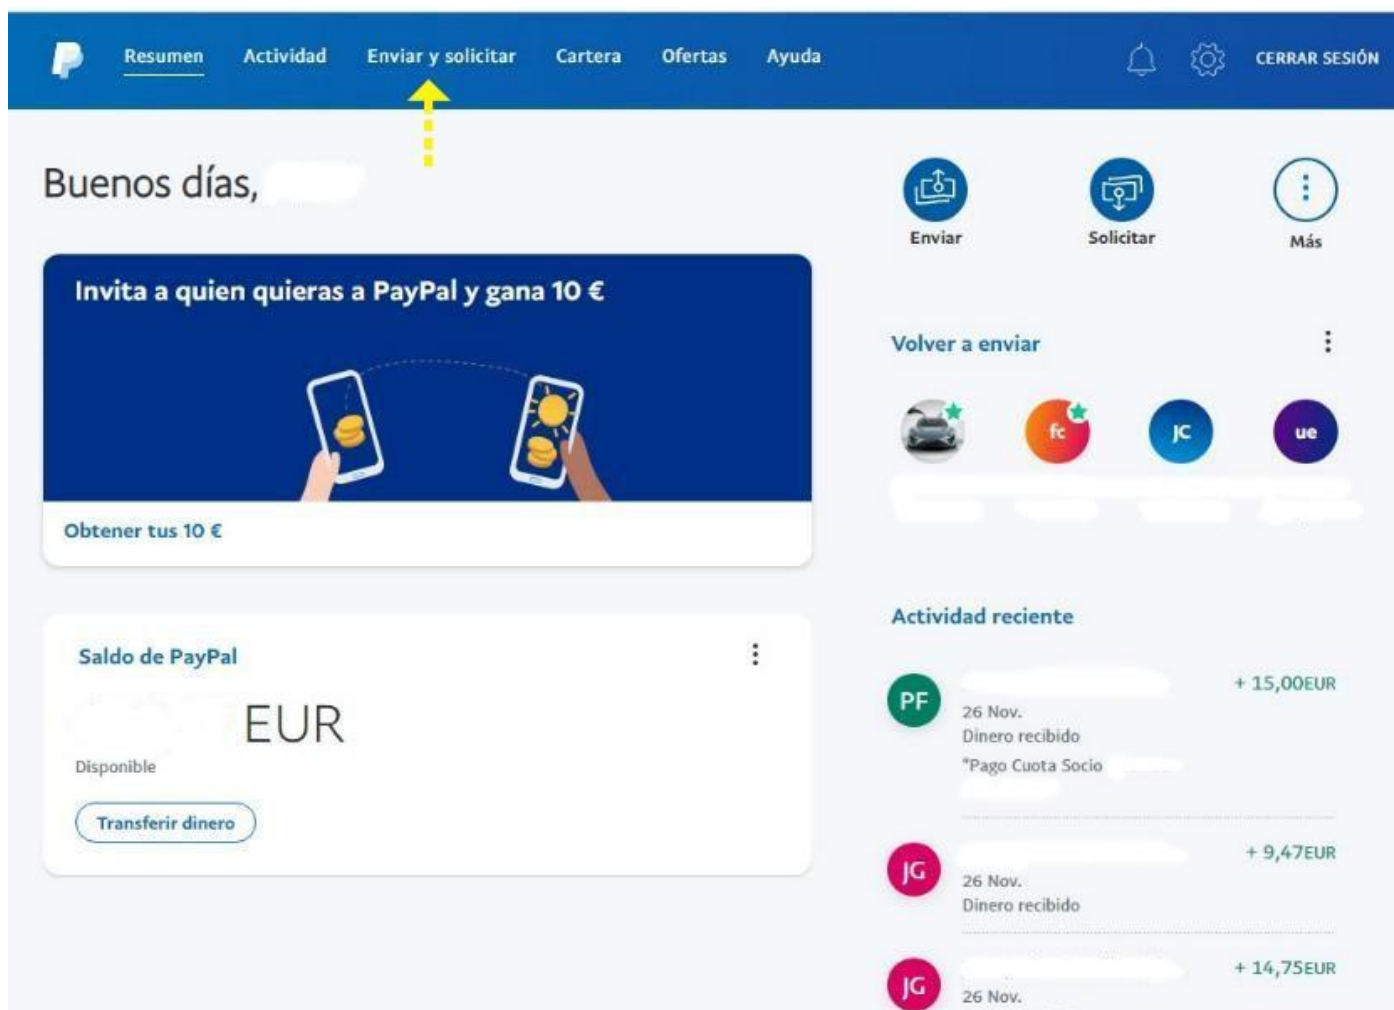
Resumen Actividad Enviar y solicitar Cartera Ofertas Ayuda CERRAR SESIÓN

Buenos días,

Invita a quien quieras a PayPal y gana 10 €

Obtener tus 10 €

Saldo de PayPal

EUR

Disponible

Transferir dinero

Enviar Solicitar Más

Volver a enviar

fc JC ue

Actividad reciente

PF
26 Nov.
Dinero recibido
"Pago Cuota Socio
+ 15,00EUR

JG
26 Nov.
Dinero recibido
+ 9,47EUR

JG
26 Nov.
+ 14,75EUR